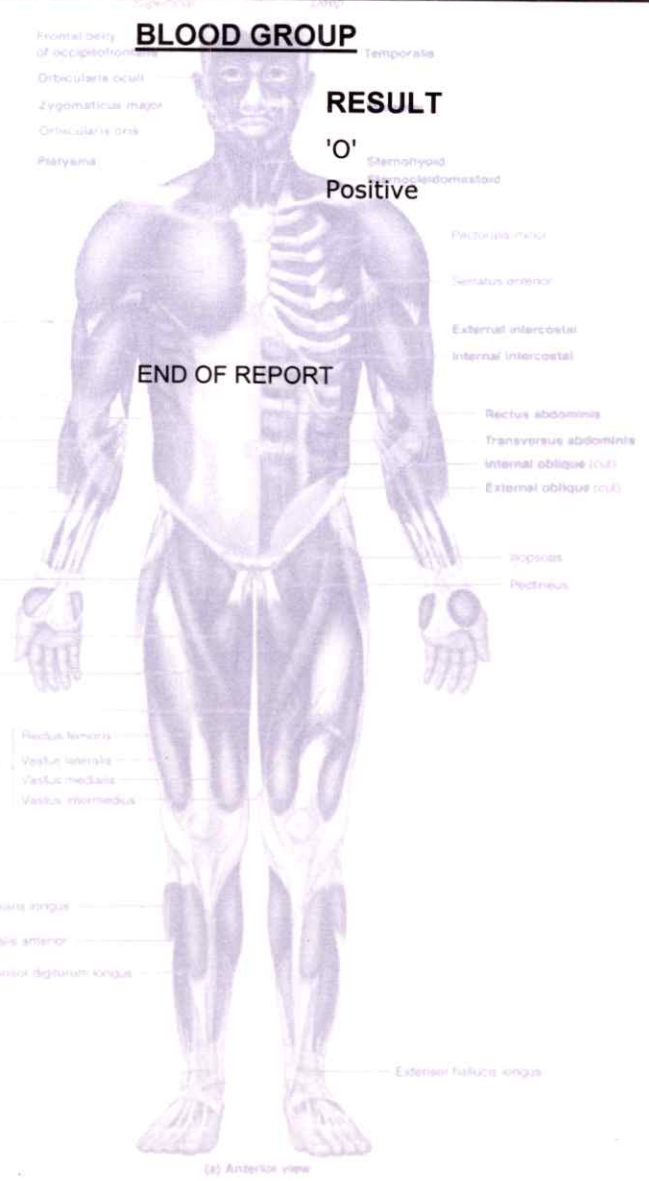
Superficial Deep

Frontal belly of occipitofrontalis

BLOOD GROUP

Temporalis

Orbicularis oculi

Zygomaticus major

RESULT

Orbicularis oris

Platysma

'O'

Positive

Sternohyoid

Sternocleidomastoid

Pectoralis minor

Serratus anterior

External intercostal

Internal intercostal

END OF REPORT

Rectus abdominis

Transversus abdominis

Internal oblique (cut)

External oblique (cut)

Iliopsoas

Pectineus

Rectus femoris

Vastus lateralis

Vastus medialis

Vastus intermedius

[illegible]aris longus

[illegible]ialis anterior

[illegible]nsor digitorum longus

Extensor hallucis longus

(a) Anterior view